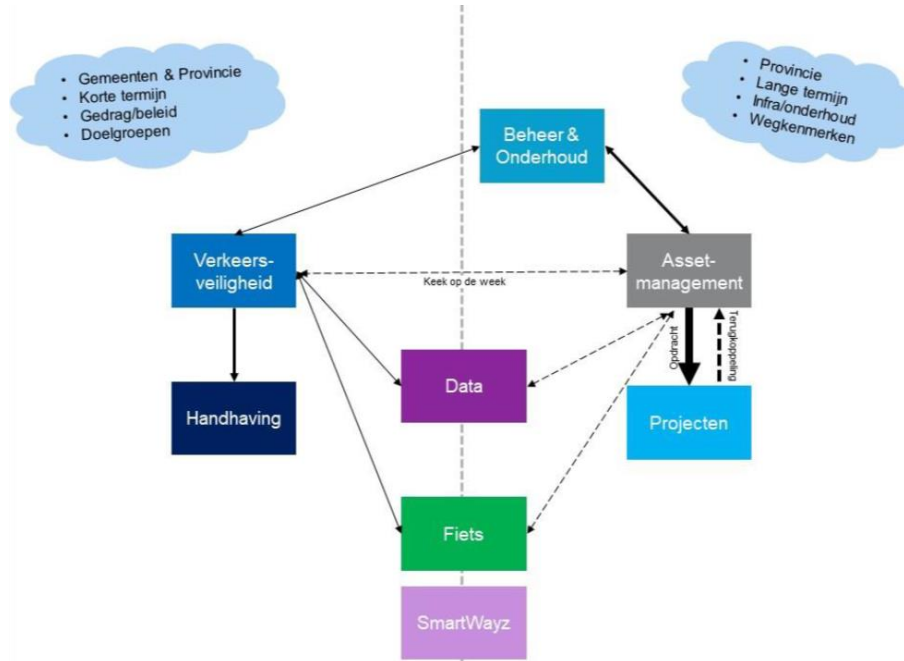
- Gemeenten & Provincie
- Korte termijn
- Gedrag/beleid
- Doelgroepen

- Provincie
- Lange termijn
- Infra/onderhoud
- Wegkenmerken

Beheer & Onderhoud

Verkeersveiligheid

Keek op de week

Assetmanagement

Opdracht

Terugkoppeling

Handhaving

Data

Projecten

Fiets

SmartWayz